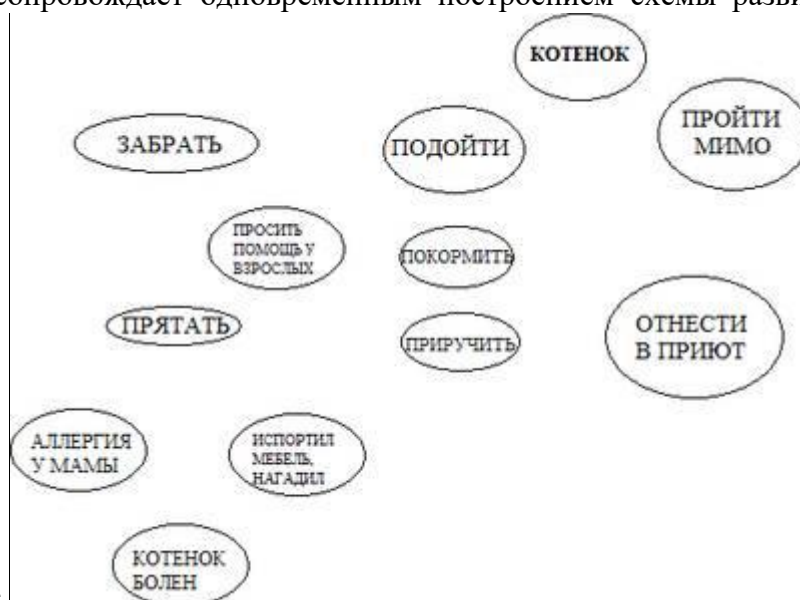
сопровождает одновременным построением схемы разви

КОТЕНОК

ЗАБРАТЬ

ПОДОЙТИ

ПРОЙТИ МИМО

ПРОСИТЬ ПОМОЩЬ У ВЗРОСЛЫХ

ПОКОРМИТЬ

ПРЯТАТЬ

ПРИРУЧИТЬ

ОТНЕСТИ В ПРИЮТ

АЛЛЕРГИЯ У МАМЫ

ИСПОРТИЛ МЕБЕЛЬ, НАГАДИЛ

КОТЕНОК БОЛЕН